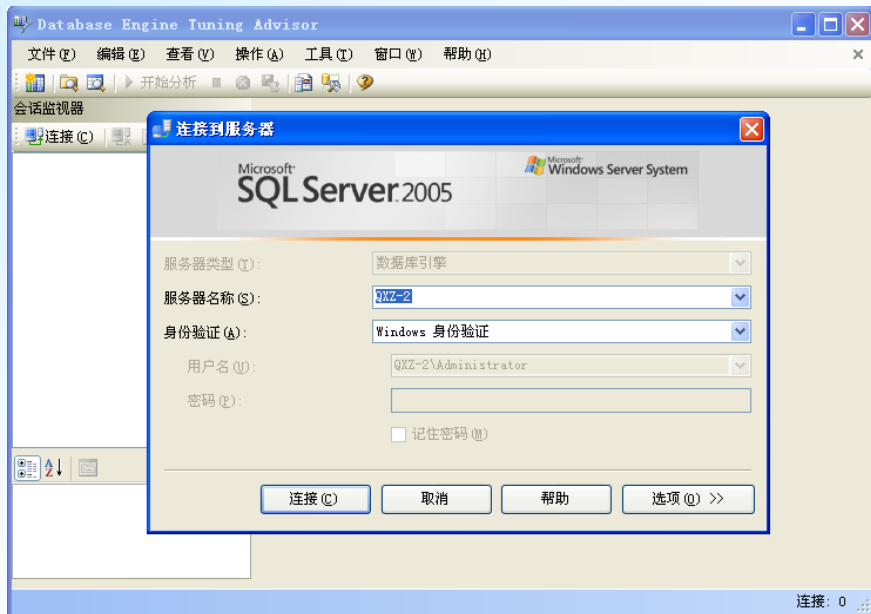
Database Engine Tuning Advisor

文件(F) 编辑(E) 查看(V) 操作(A) 工具(T) 窗口(W) 帮助(H)

开始分析

会话监视器

连接(C)

连接到服务器

Microsoft SQL Server 2005

Microsoft Windows Server System

服务器类型(T): 数据库引擎

服务器名称(S): QXZ-2

身份验证(A): Windows 身份验证

用户名(U): QXZ-2\Administrator

密码(P):

记住密码(M)

连接(C) 取消 帮助 选项(O) >>

连接: 0